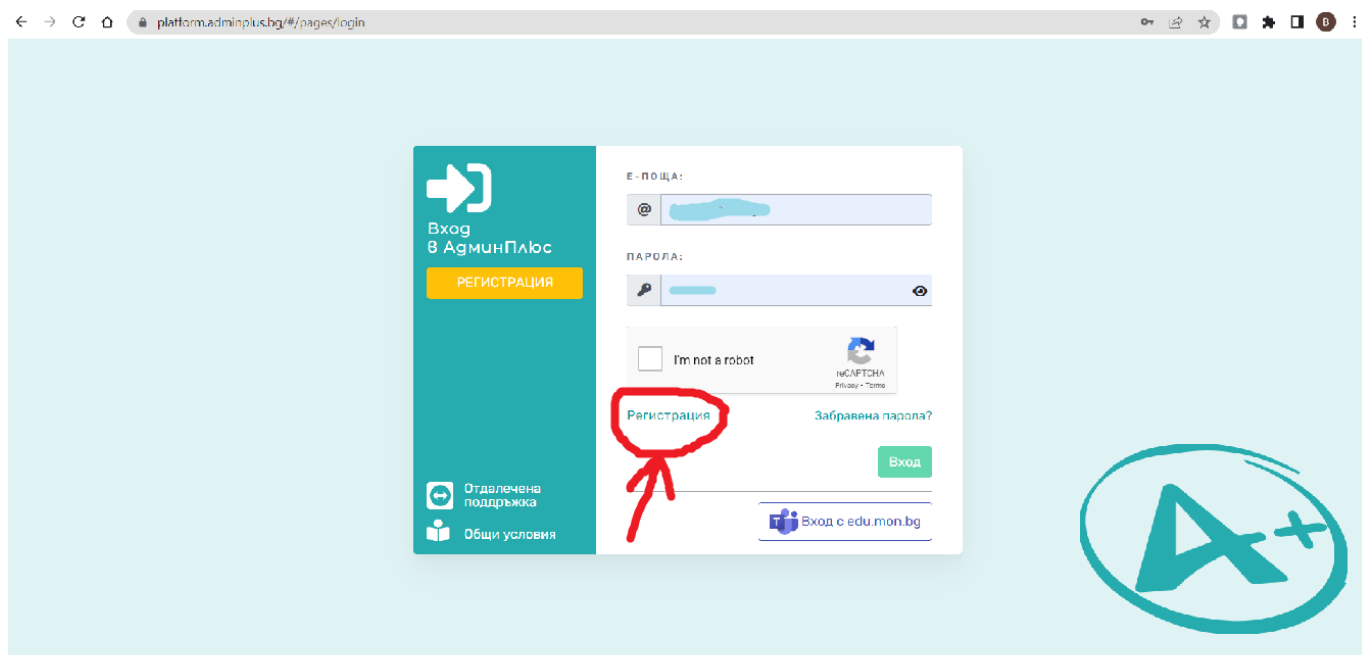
platform.adminplus.bg/#/pages/login

Вход
в АдминПлюс

РЕГИСТРАЦИЯ

Отдалечена поддръжка

Общи условия

Е-ПОЩА:

@

ПАРОЛА:

I'm not a robot

reCAPTCHA
Privacy - Terms

Регистрация

Забравена парола?

Вход

Вход с edu.mon.bg